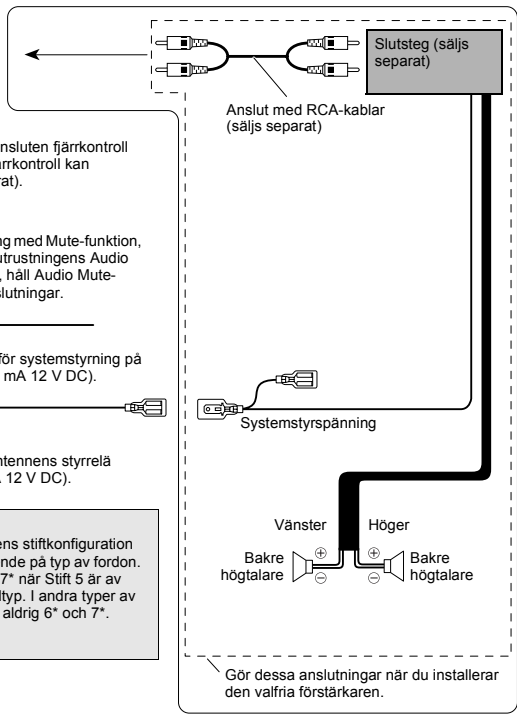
Slutsteg (säljs separat)

Anslut med RCA-kablar (säljs separat)

nsluten fjärrkontroll
rkontroll kan
at).

ng med Mute-funktion,
utrustningens Audio
, håll Audio Mute-
lutningar.

för systemstyrning på
mA 12 V DC).

Systemstyrspänning

ntennens styrrelä
12 V DC).

ens stiftkonfiguration
nde på typ av fordon.
7* när Stift 5 är av
ltyp. I andra typer av
aldrig 6* och 7*.

Vänster

Höger

Bakre högtalare

Bakre högtalare

Gör dessa anslutningar när du installerar den valfria förstärkaren.